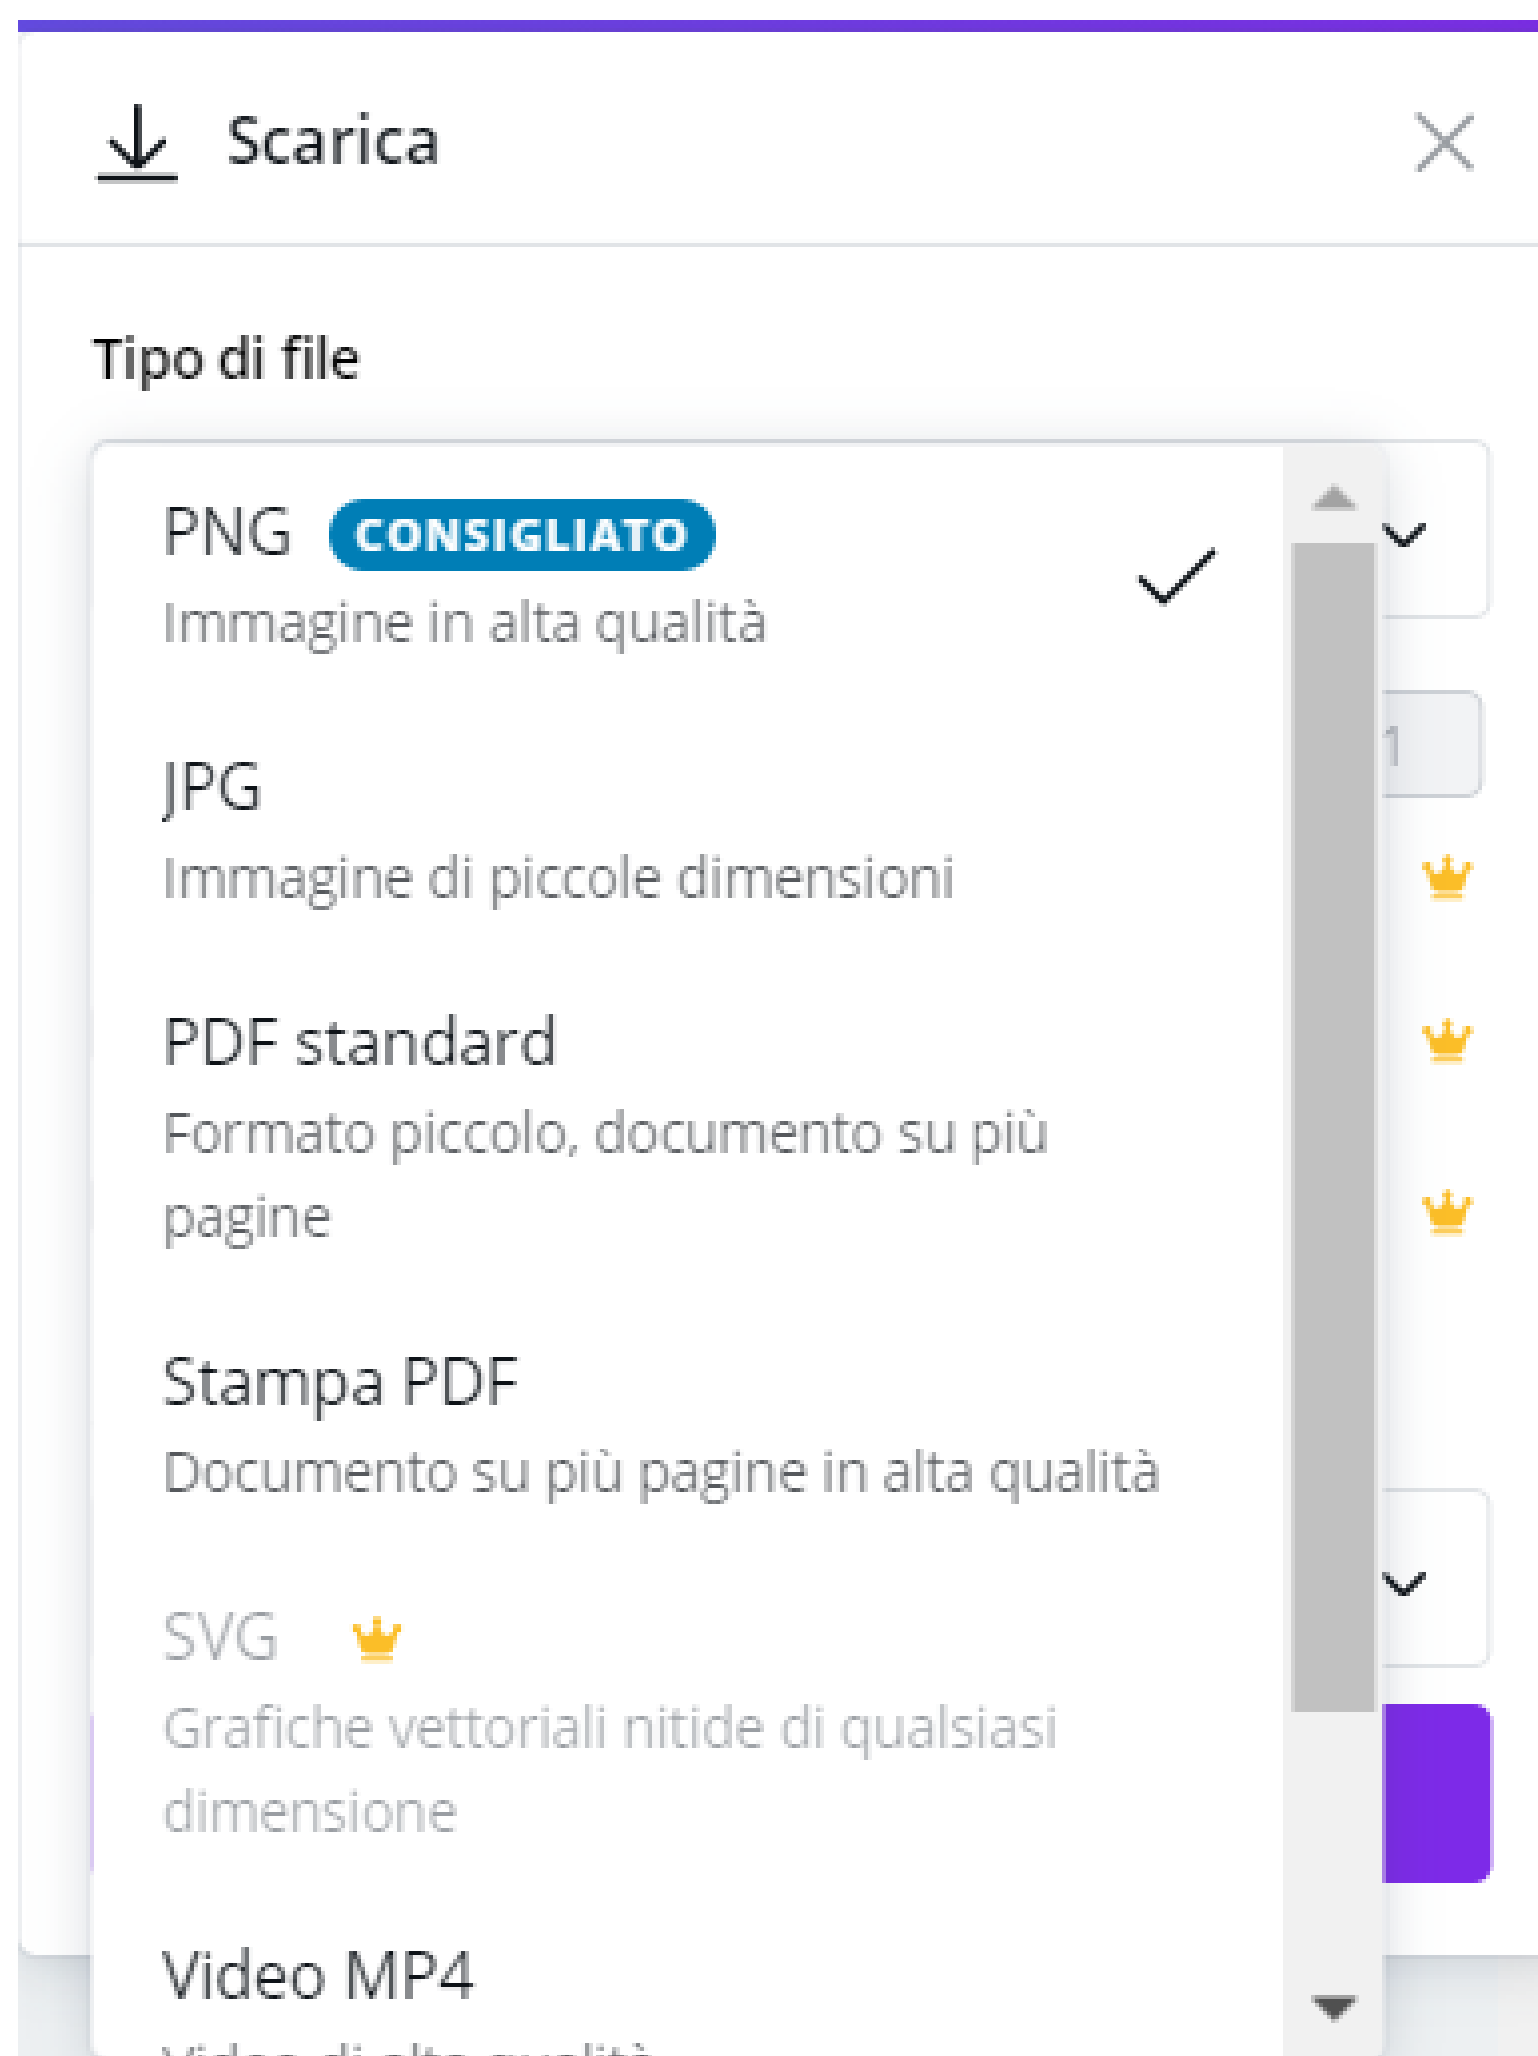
Scarica

Tipo di file

PNG CONSIGLIATO
Immagine in alta qualità

JPG
Immagine di piccole dimensioni

PDF standard
Formato piccolo, documento su più pagine

Stampa PDF
Documento su più pagine in alta qualità

SVG
Grafiche vettoriali nitide di qualsiasi dimensione

Video MP4
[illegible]

1